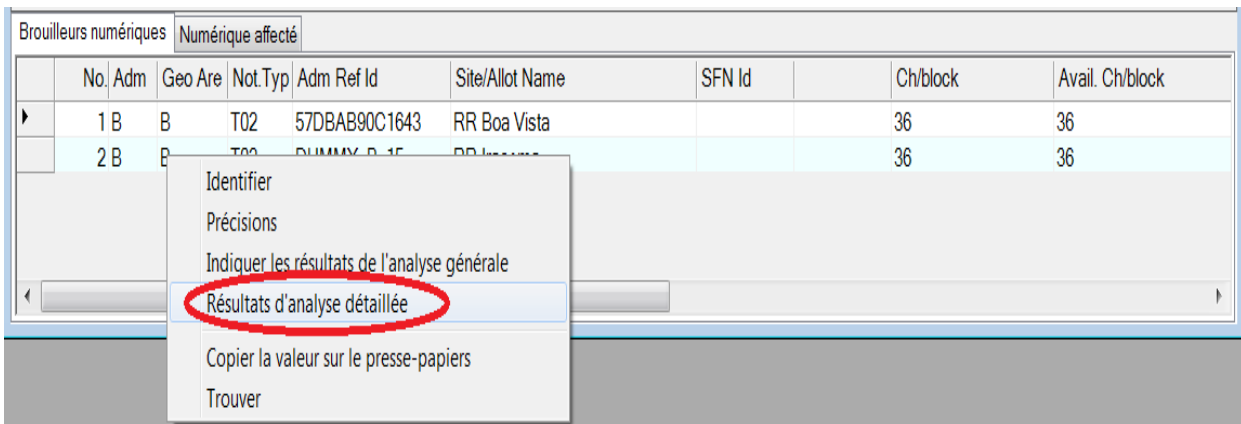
Brouilleurs numériques | Numérique affecté

| | No. | Adm | Geo Are | Not.Typ | Adm Ref Id | Site/Allot Name | SFN Id | | Ch/block | Avail. Ch/block |
|---|---|---|---|---|---|---|---|---|---|---|
| ▸ | 1 | B | B | T02 | 57DBAB90C1643 | RR Boa Vista | | | 36 | 36 |
| | 2 | B | B | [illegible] | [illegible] | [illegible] | | | 36 | 36 |

Identifier
Précisions
Indiquer les résultats de l'analyse générale
Résultats d'analyse détaillée
Copier la valeur sur le presse-papiers
Trouver